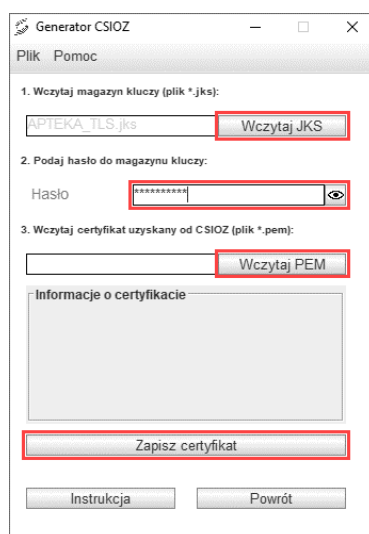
Generator CSIOZ

Plik Pomoc

1. Wczytaj magazyn kluczy (plik *.jks):

APTEKA_TLS.jks

Wczytaj JKS

2. Podaj hasło do magazynu kluczy:

Hasło

**********

3. Wczytaj certyfikat uzyskany od CSIOZ (plik *.pem):

Wczytaj PEM

Informacje o certyfikacie

Zapisz certyfikat

Instrukcja

Powrót